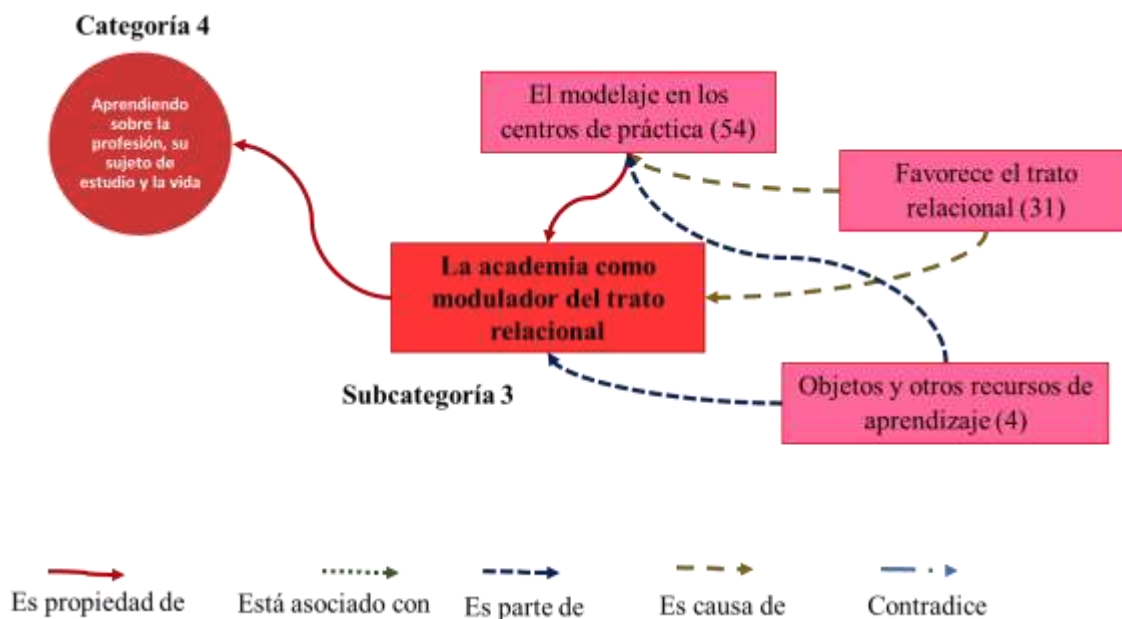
Categoría 4

Aprendiendo sobre la profesión, su sujeto de estudio y la vida

El modelaje en los centros de práctica (54)

Favorece el trato relacional (31)

La academia como modulador del trato relacional

Subcategoría 3

Objetos y otros recursos de aprendizaje (4)

Es propiedad de

Está asociado con

Es parte de

Es causa de

Contradice